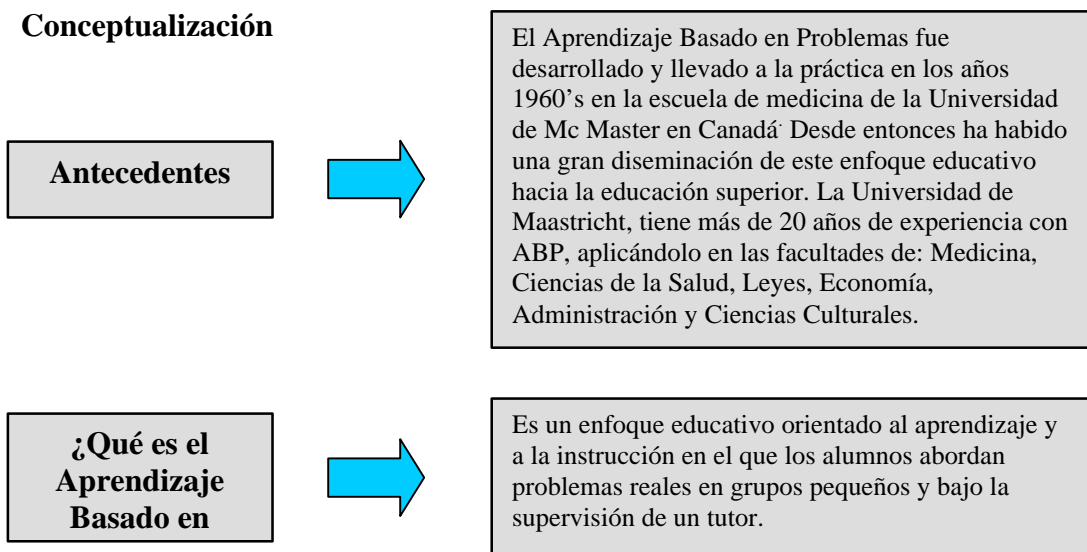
Conceptualización

Antecedentes

El Aprendizaje Basado en Problemas fue desarrollado y llevado a la práctica en los años 1960's en la escuela de medicina de la Universidad de Mc Master en Canadá· Desde entonces ha habido una gran diseminación de este enfoque educativo hacia la educación superior. La Universidad de Maastricht, tiene más de 20 años de experiencia con ABP, aplicándolo en las facultades de: Medicina, Ciencias de la Salud, Leyes, Economía, Administración y Ciencias Culturales.

¿Qué es el Aprendizaje Basado en

Es un enfoque educativo orientado al aprendizaje y a la instrucción en el que los alumnos abordan problemas reales en grupos pequeños y bajo la supervisión de un tutor.